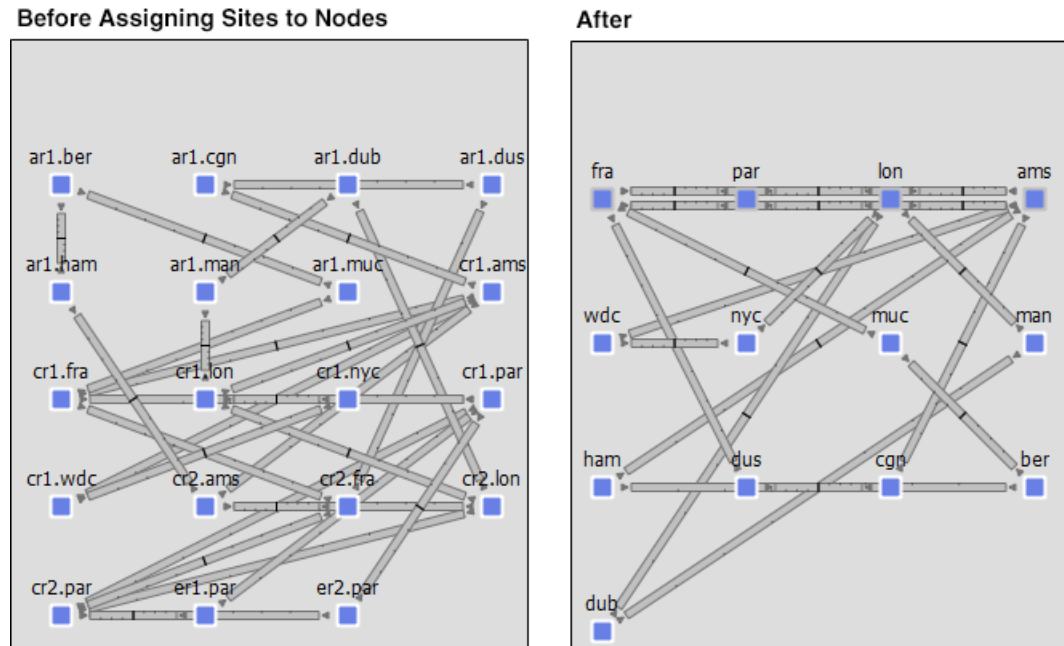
Before Assigning Sites to Nodes

ar1.ber
ar1.cgn
ar1.dub
ar1.dus
ar1.ham
ar1.man
ar1.muc
cr1.ams
cr1.fra
cr1.lon
cr1.nyc
cr1.par
cr1.wdc
cr2.ams
cr2.fra
cr2.lon
cr2.par
er1.par
er2.par

After

fra
par
lon
ams
wdc
nyc
muc
man
ham
dus
cgn
ber
dub